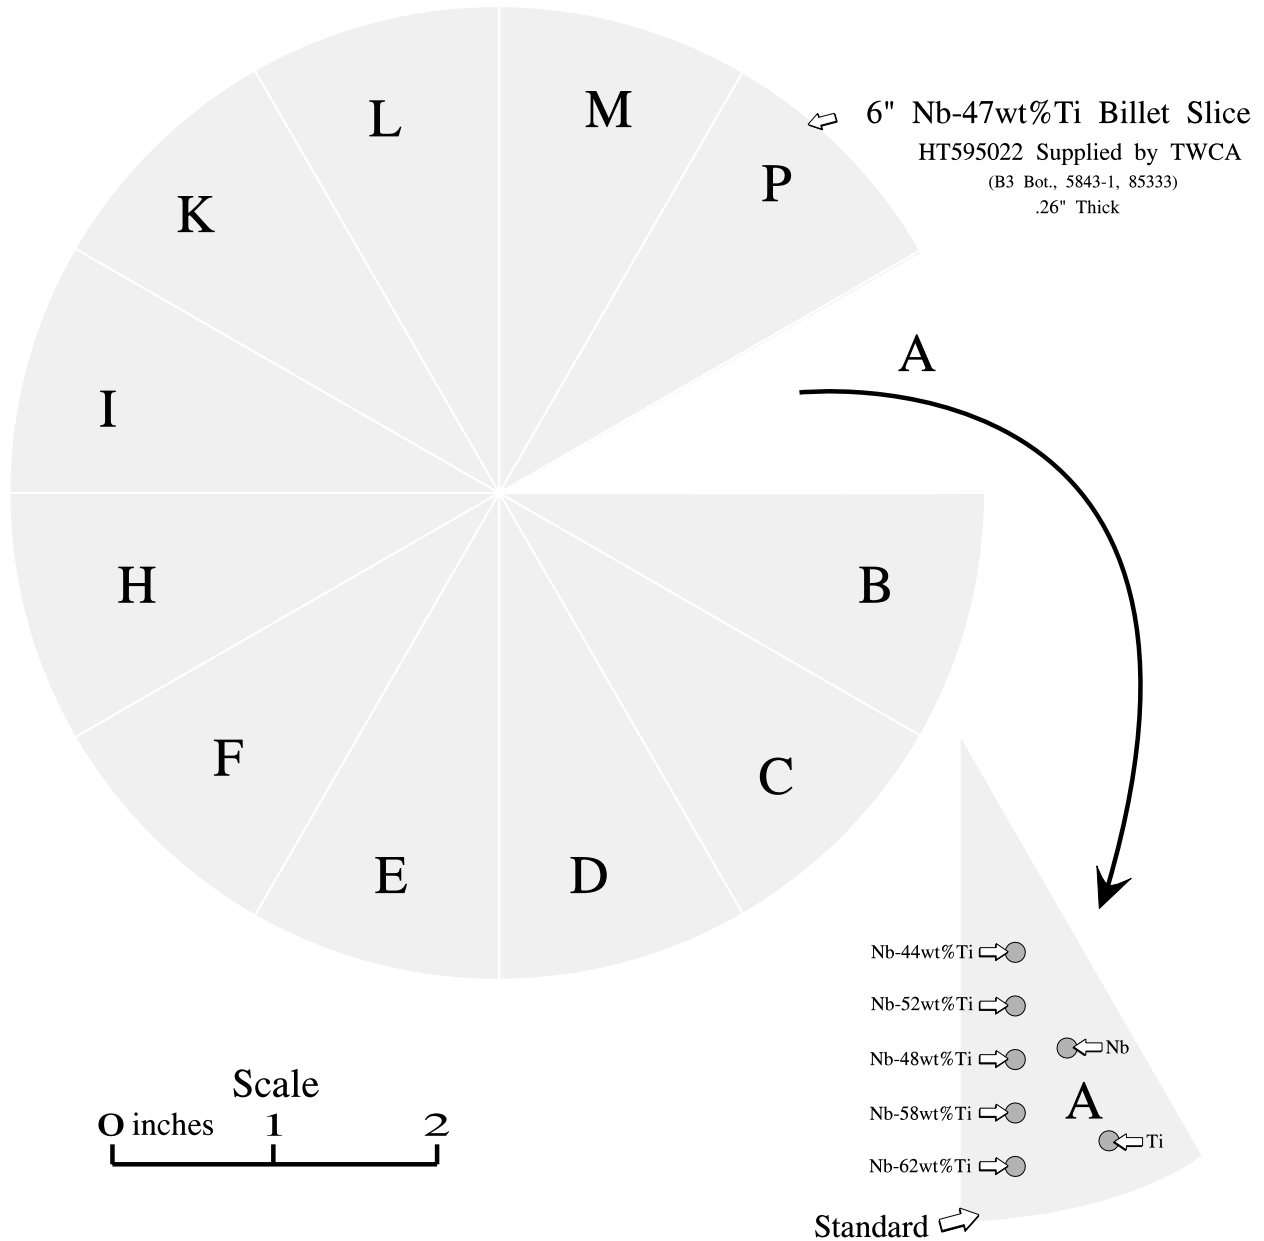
L

M

K

P

6" Nb-47wt%Ti Billet Slice
HT595022 Supplied by TWCA
(B3 Bot., 5843-1, 85333)
.26" Thick

A

I

H

B

F

C

E

D

Nb-44wt%Ti

Nb-52wt%Ti

Nb-48wt%Ti

Nb

A

Nb-58wt%Ti

Ti

Nb-62wt%Ti

Standard

Scale
O inches 1 2